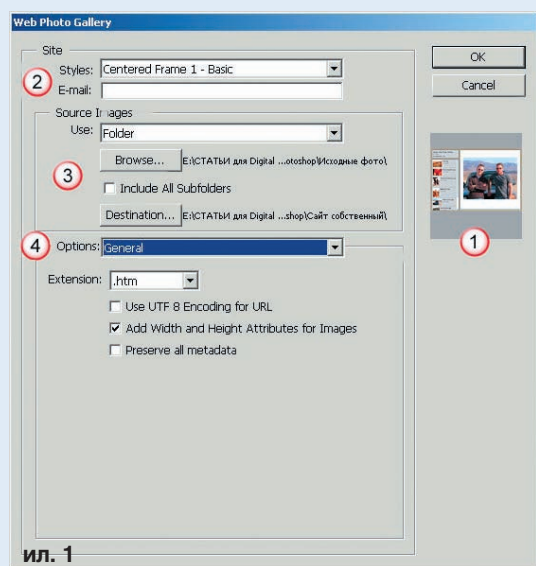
Web Photo Gallery

Site

Styles: Centered Frame 1 - Basic

E-mail:

OK

Cancel

2

Source Images

Use: Folder

Browse... E:\СТАТЬИ для Digital ...otoshop\Исходные фото\

3

☐ Include All Subfolders

Destination... E:\СТАТЬИ для Digital ...shop\Сайт собственный\

1

4

Options: General

Extension: .htm

☐ Use UTF 8 Encoding for URL

☑ Add Width and Height Attributes for Images

☐ Preserve all metadata

ил. 1